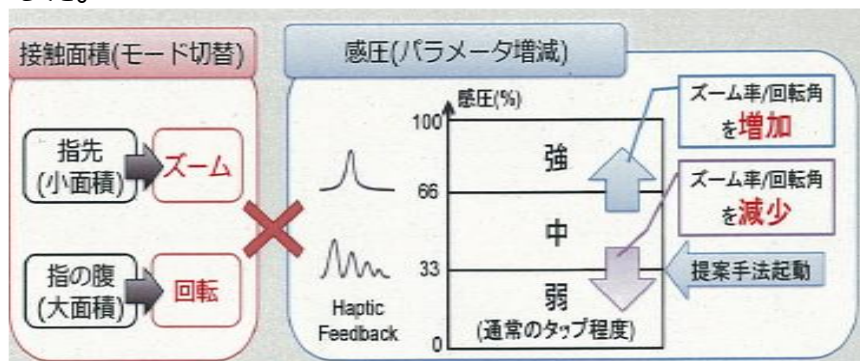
接触面積(モード切替)

指先
(小面積)

ズーム

指の腹
(大面積)

回転

感圧(パラメータ増減)

感圧(%)

100

66

33

0

強

中

弱
(通常のタップ程度)

Haptic
Feedback

ズーム率/回転角
を増加

ズーム率/回転角
を減少

提案手法起動